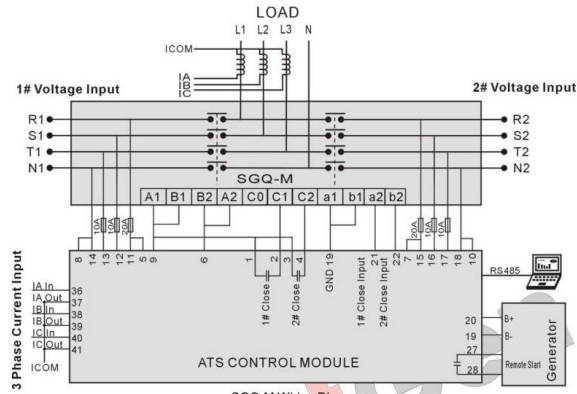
LOAD

L1 L2 L3 N

ICOM

IA
IB
IC

1# Voltage Input

2# Voltage Input

R1
S1
T1
N1

R2
S2
T2
N2

SGQ-M

A1 B1 B2 A2 C0 C1 C2 a1 b1 a2 b2

10A 10A 20A

20A 10A 10A

8 14 13 12 11 5 9 6 1 2 3 4 GND 19 21 22 7 15 16 17 18 10

1# Close

2# Close

1# Close Input

2# Close Input

RS485

3 Phase Current Input

IA In 36
IA Out 37
IB In 38
IB Out 39
IC In 40
IC Out 41

ICOM

ATS CONTROL MODULE

20 B+
19 B-
27
28 Remote Start

Generator

SGQ-M Wiring Di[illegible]